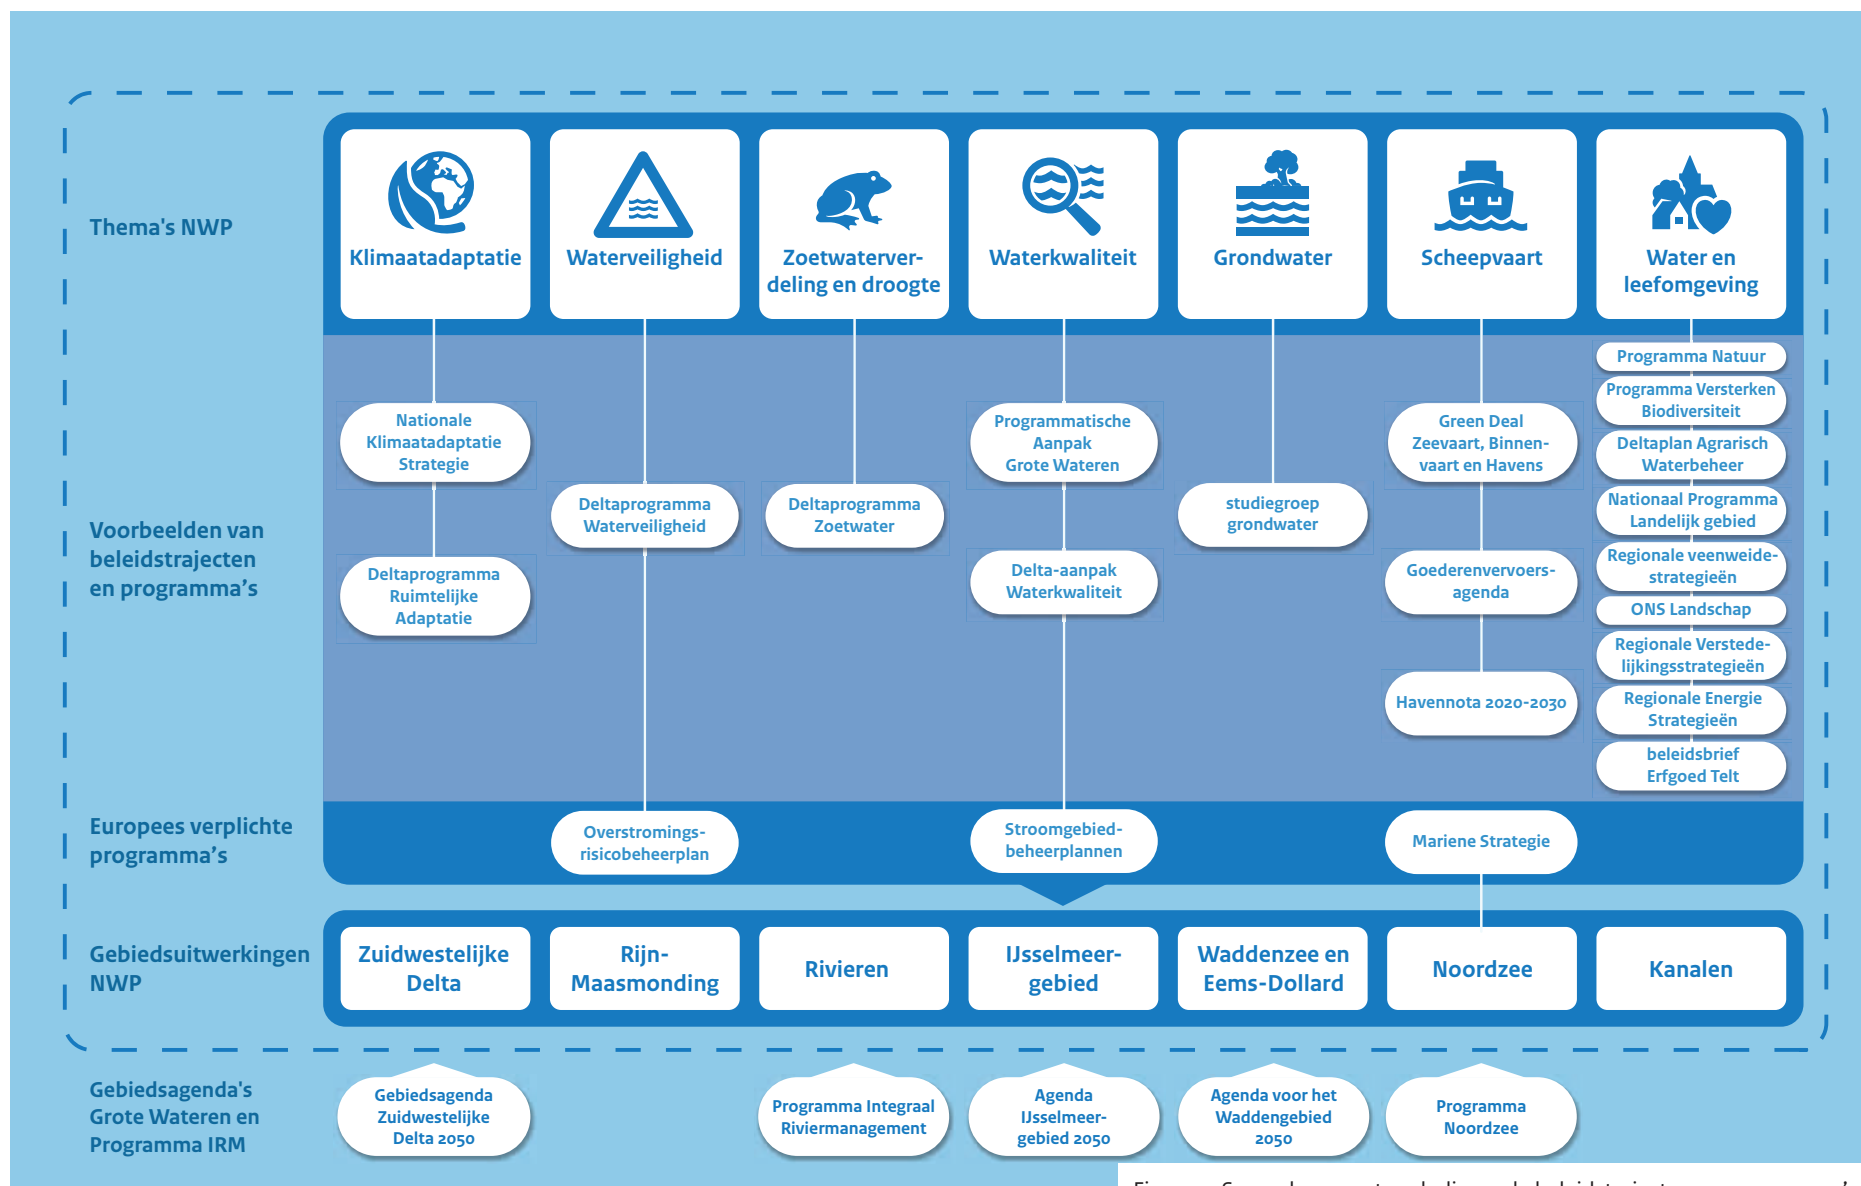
Thema's NWP

Klimaatadaptatie

Waterveiligheid

Zoetwaterverdeling en droogte

Waterkwaliteit

Grondwater

Scheepvaart

Water en leefomgeving

Voorbeelden van beleidstrajecten en programma's

Nationale Klimaatadaptatie Strategie

Deltaprogramma Ruimtelijke Adaptatie

Deltaprogramma Waterveiligheid

Deltaprogramma Zoetwater

Programmatische Aanpak Grote Wateren

Delta-aanpak Waterkwaliteit

studiegroep grondwater

Green Deal Zeevaart, Binnenvaart en Havens

Goederenvervoersagenda

Havennota 2020-2030

Programma Natuur

Programma Versterken Biodiversiteit

Deltaplan Agrarisch Waterbeheer

Nationaal Programma Landelijk gebied

Regionale veenweidestrategieën

ONS Landschap

Regionale Verstedelijkingsstrategieën

Regionale Energie Strategieën

beleidsbrief Erfgoed Telt

Europees verplichte programma's

Overstromingsrisicobeheerplan

Stroomgebiedbeheerplannen

Mariene Strategie

Gebiedsuitwerkingen NWP

Zuidwestelijke Delta

Rijn-Maasmonding

Rivieren

IJsselmeergebied

Waddenzee en Eems-Dollard

Noordzee

Kanalen

Gebiedsagenda's Grote Wateren en Programma IRM

Gebiedsagenda Zuidwestelijke Delta 2050

Programma Integraal Riviermanagement

Agenda IJsselmeergebied 2050

Agenda voor het Waddengebied 2050

Programma Noordzee

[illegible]